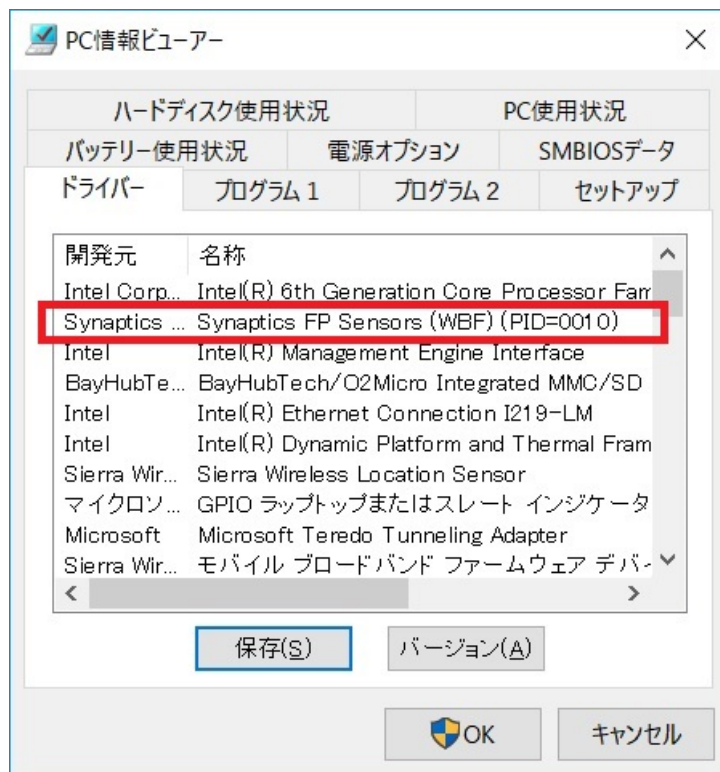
PC情報ビューアー

×

ハードディスク使用状況 PC使用状況
バッテリー使用状況 電源オプション SMBIOSデータ
ドライバー プログラム 1 プログラム 2 セットアップ

| 開発元 | 名称 |
|---|---|
| Intel Corp... | Intel(R) 6th Generation Core Processor Fam |
| Synaptics ... | Synaptics FP Sensors (WBF) (PID=0010) |
| Intel | Intel(R) Management Engine Interface |
| BayHubTe... | BayHubTech/O2Micro Integrated MMC/SD |
| Intel | Intel(R) Ethernet Connection I219-LM |
| Intel | Intel(R) Dynamic Platform and Thermal Fram |
| Sierra Wir... | Sierra Wireless Location Sensor |
| マイクロソ... | GPIO ラップトップまたはスレート インジケータ |
| Microsoft | Microsoft Teredo Tunneling Adapter |
| Sierra Wir... | モバイル ブロードバンド ファームウェア デバ |

保存(S) バージョン(A)

OK キャンセル